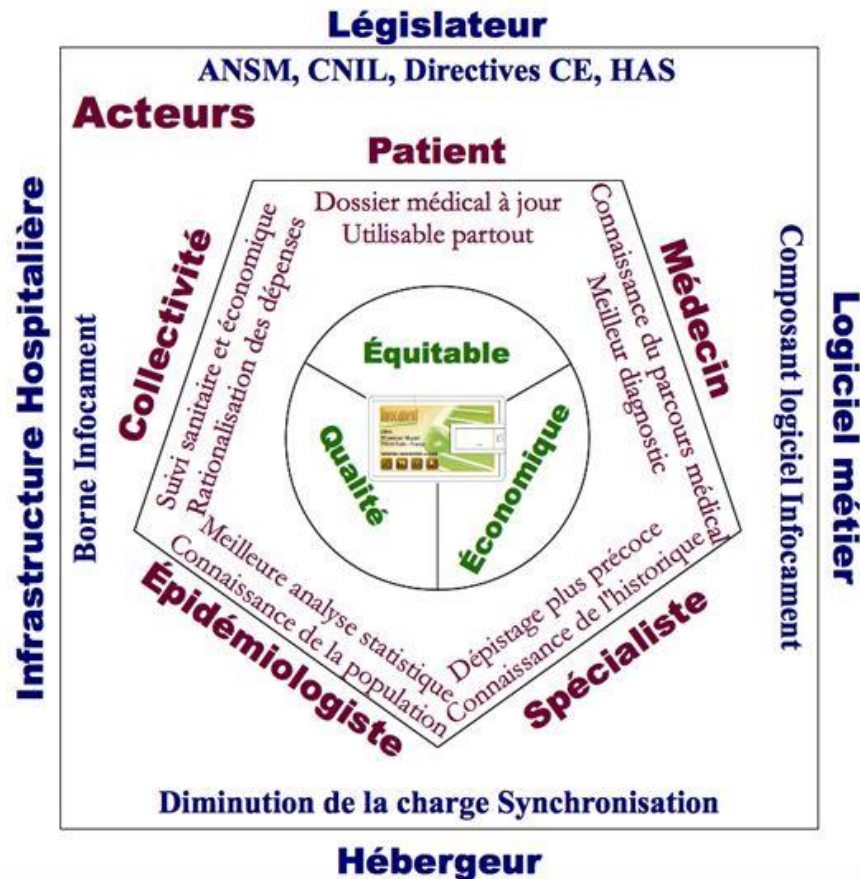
Législateur

ANSM, CNIL, Directives CE, HAS

Acteurs

Patient

Dossier médical à jour
Utilisable partout

Médecin

Connaissance du parcours médical
Meilleur diagnostic

Spécialiste

Dépistage plus précoce
Connaissance de l'historique

Épidémiologiste

Meilleure analyse statistique
Connaissance de la population

Collectivité

Suivi sanitaire et économique
Rationalisation des dépenses

Équitable

Qualité

Économique

Infrastructure Hospitalière

Borne Infocament

Logiciel métier

Composant logiciel Infocament

Diminution de la charge Synchronisation

Hébergeur